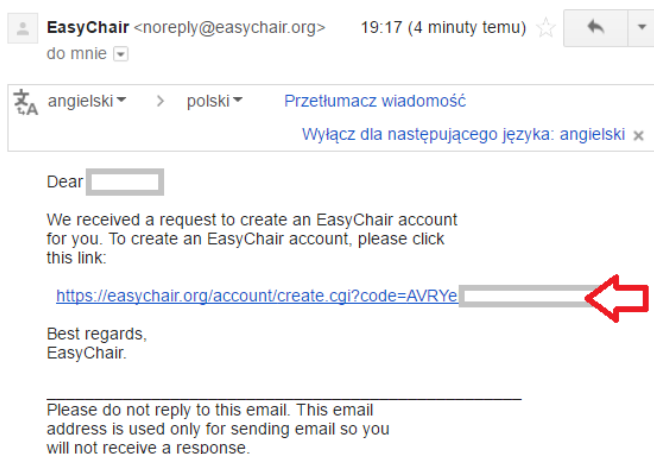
EasyChair <noreply@easychair.org> 19:17 (4 minuty temu)

do mnie

angielski > polski Przetłumacz wiadomość

Wyłącz dla następującego języka: angielski ×

Dear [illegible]

We received a request to create an EasyChair account for you. To create an EasyChair account, please click this link:

https://easychair.org/account/create.cgi?code=AVRYe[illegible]

Best regards,
EasyChair.

Please do not reply to this email. This email address is used only for sending email so you will not receive a response.